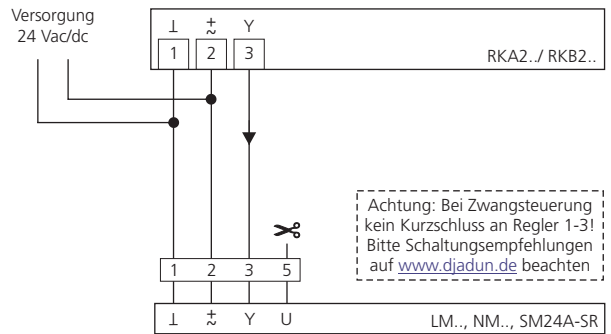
Versorgung
24 Vac/dc

⊥ $\pm$ Y
1 2 3
RKA2../ RKB2..

Achtung: Bei Zwangsteuerung kein Kurzschluss an Regler 1-3! Bitte Schaltungsempfehlungen auf www.djadun.de beachten

1 2 3 5
⊥ $\pm$ Y U
LM.., NM.., SM24A-SR